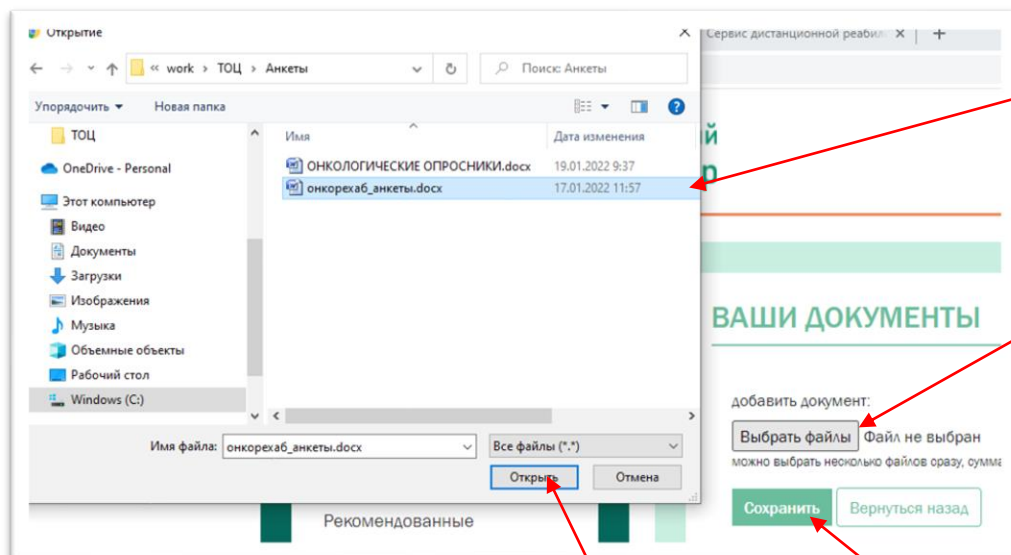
Открытие
Сервис дистанционной реаби ×
«  work › ТОЦ › Анкеты
Поиск: Анкеты
Упорядочить ▾  Новая папка
ТОЦ
OneDrive - Personal
Этот компьютер
Видео
Документы
Загрузки
Изображения
Музыка
Объемные объекты
Рабочий стол
Windows (C:)

| Имя | Дата изменения |
|---|---|
| ОНКОЛОГИЧЕСКИЕ ОПРОСНИКИ.docx | 19.01.2022 9:37 |
| онкореха6_анкеты.docx | 17.01.2022 11:57 |

Имя файла: онкореха6_анкеты.docx
Все файлы (*.*)
Открыть
Отмена

й
р

ВАШИ ДОКУМЕНТЫ

добавить документ:
Выбрать файлы Файл не выбран
можно выбрать несколько файлов сразу, сумма
Сохранить  Вернуться назад

Рекомендованные